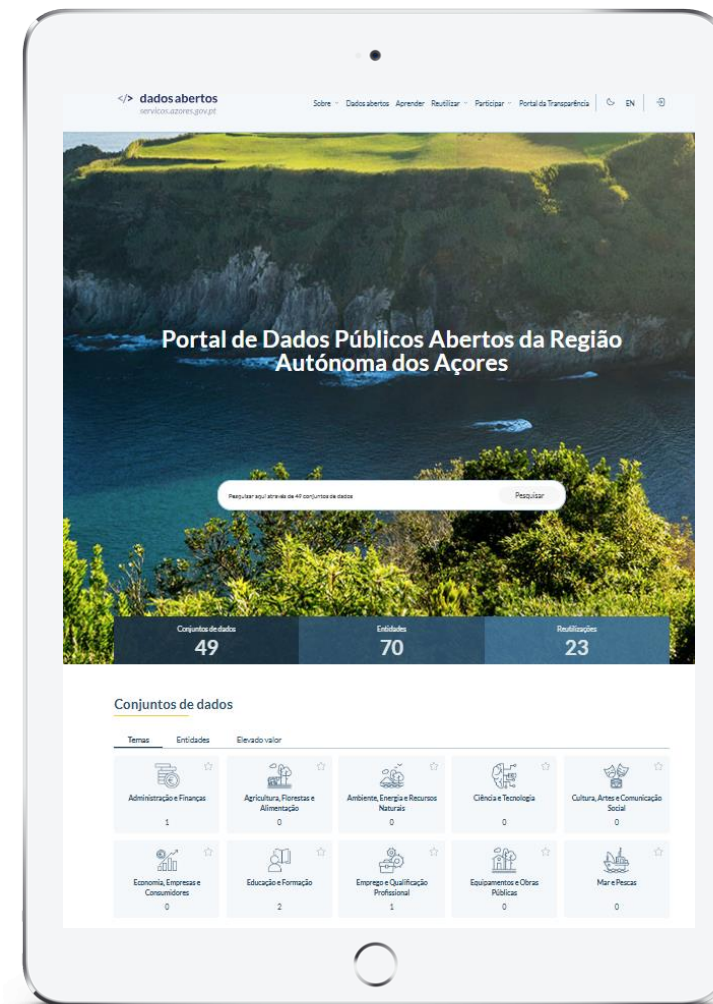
</> dados abertos
servicos.azores.gov.pt

Sobre Dados abertos Aprender Reutilizar Participar Portal da Transparência EN

Portal de Dados Públicos Abertos da Região Autónoma dos Açores

Pesquisar aqui através de 49 conjuntos de dados
Pesquisar

Conjuntos de dados
49

Entidades
70

Reutilizações
23

Conjuntos de dados

Temas Entidades Elevado valor

Administração e Finanças
1

Agricultura, Florestas e Alimentação
0

Ambiente, Energia e Recursos Naturais
0

Ciência e Tecnologia
0

Cultura, Artes e Comunicação Social
0

Economia, Empresas e Consumidores
0

Educação e Formação
2

Emprego e Qualificação Profissional
1

Equipamentos e Obras Públicas
0

Mar e Pescas
0